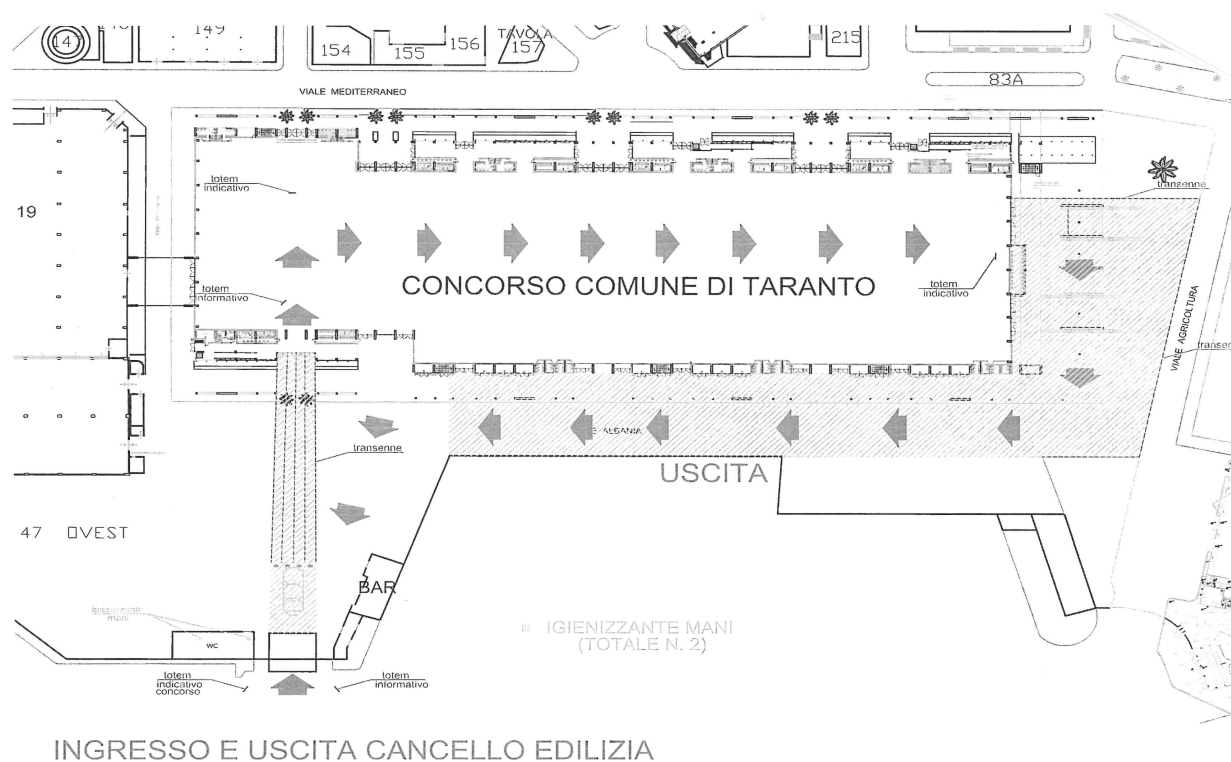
147 149 154 155 156 TAVOLA 157 215

83A

VIALE MEDITERRANEO

totem indicativo

19

totem informativo

CONCORSO COMUNE DI TARANTO

totem indicativo

transenne

VIALE AGRICOLTURA

transenne

E ALBANIA

transenne

USCITA

47 OVEST

BAR

igienizzante mani

WC

IGIENIZZANTE MANI (TOTALE N. 2)

totem indicativo concorso

totem informativo

INGRESSO E USCITA CANCELLO EDILIZIA